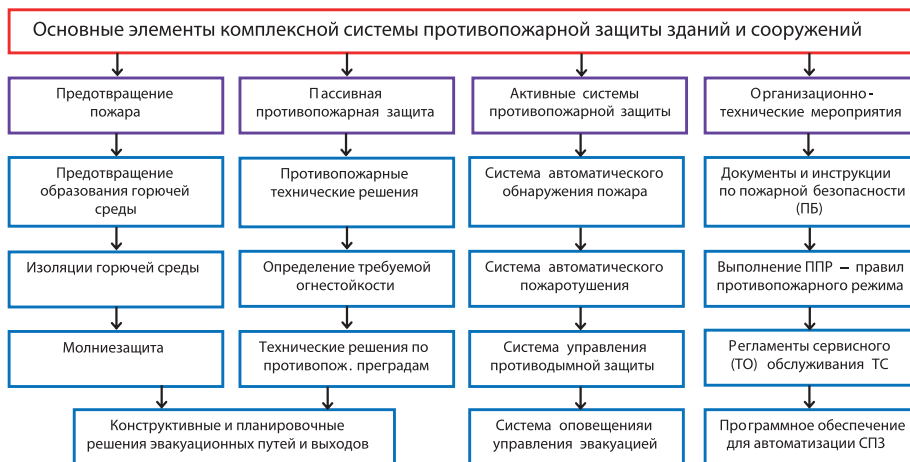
Основные элементы комплексной системы противопожарной защиты зданий и сооружений

Предотвращение пожара

Пассивная противопожарная защита

Активные системы противопожарной защиты

Организационно-технические мероприятия

Предотвращение образования горючей среды

Противопожарные технические решения

Система автоматического обнаружения пожара

Документы и инструкции по пожарной безопасности (ПБ)

Изоляции горючей среды

Определение требуемой огнестойкости

Система автоматического пожаротушения

Выполнение ППР – правил противопожарного режима

Молниезащита

Технические решения по противопож. преградам

Система управления противодымной защиты

Регламенты сервисного (ТО) обслуживания ТС

Конструктивные и планировочные решения эвакуационных путей и выходов

Система оповещениями управления эвакуацией

Программное обеспечение для автоматизации СПЗ